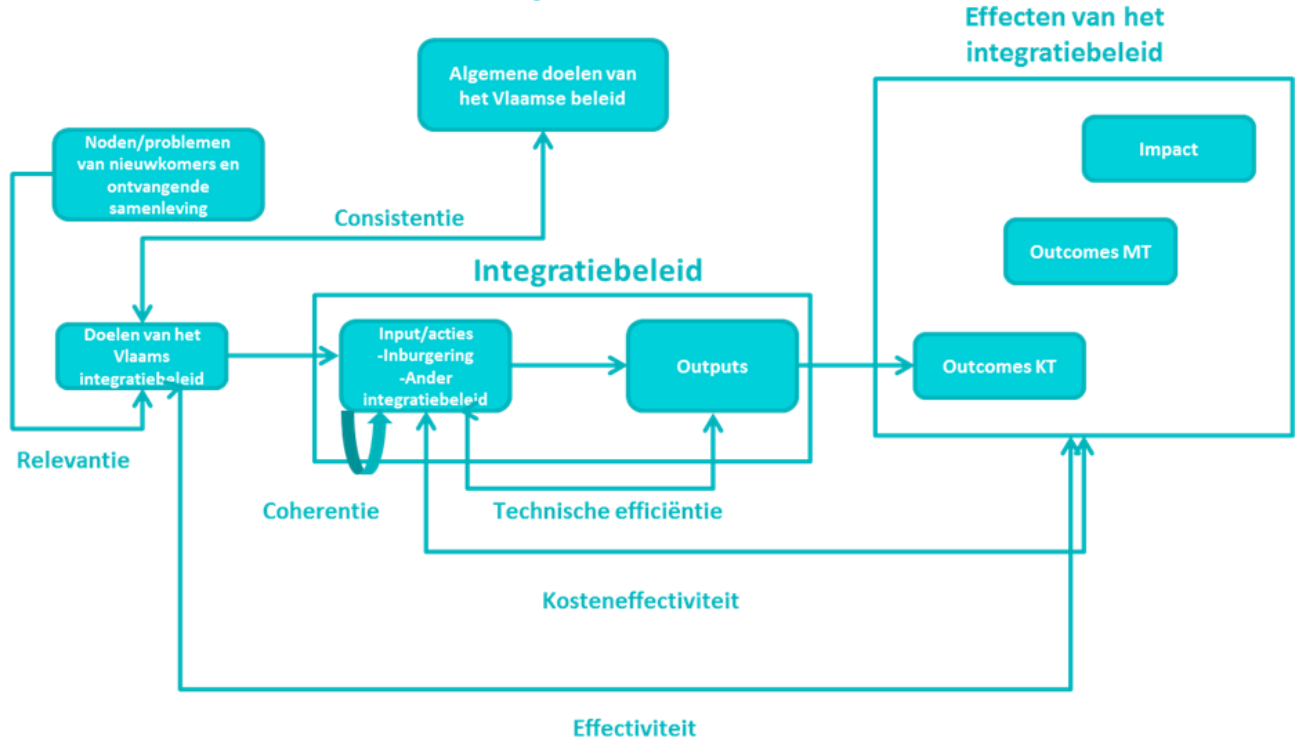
Effecten van het integratiebeleid

Algemene doelen van het Vlaamse beleid

Impact

Noden/problemen van nieuwkomers en ontvangende samenleving

Outcomes MT

Consistentie

Integratiebeleid

Doelen van het Vlaams integratiebeleid

Input/acties
-Inburgering
-Ander integratiebeleid

Outputs

Outcomes KT

Relevantie

Coherentie

Technische efficiëntie

Kosteneffectiviteit

Effectiviteit